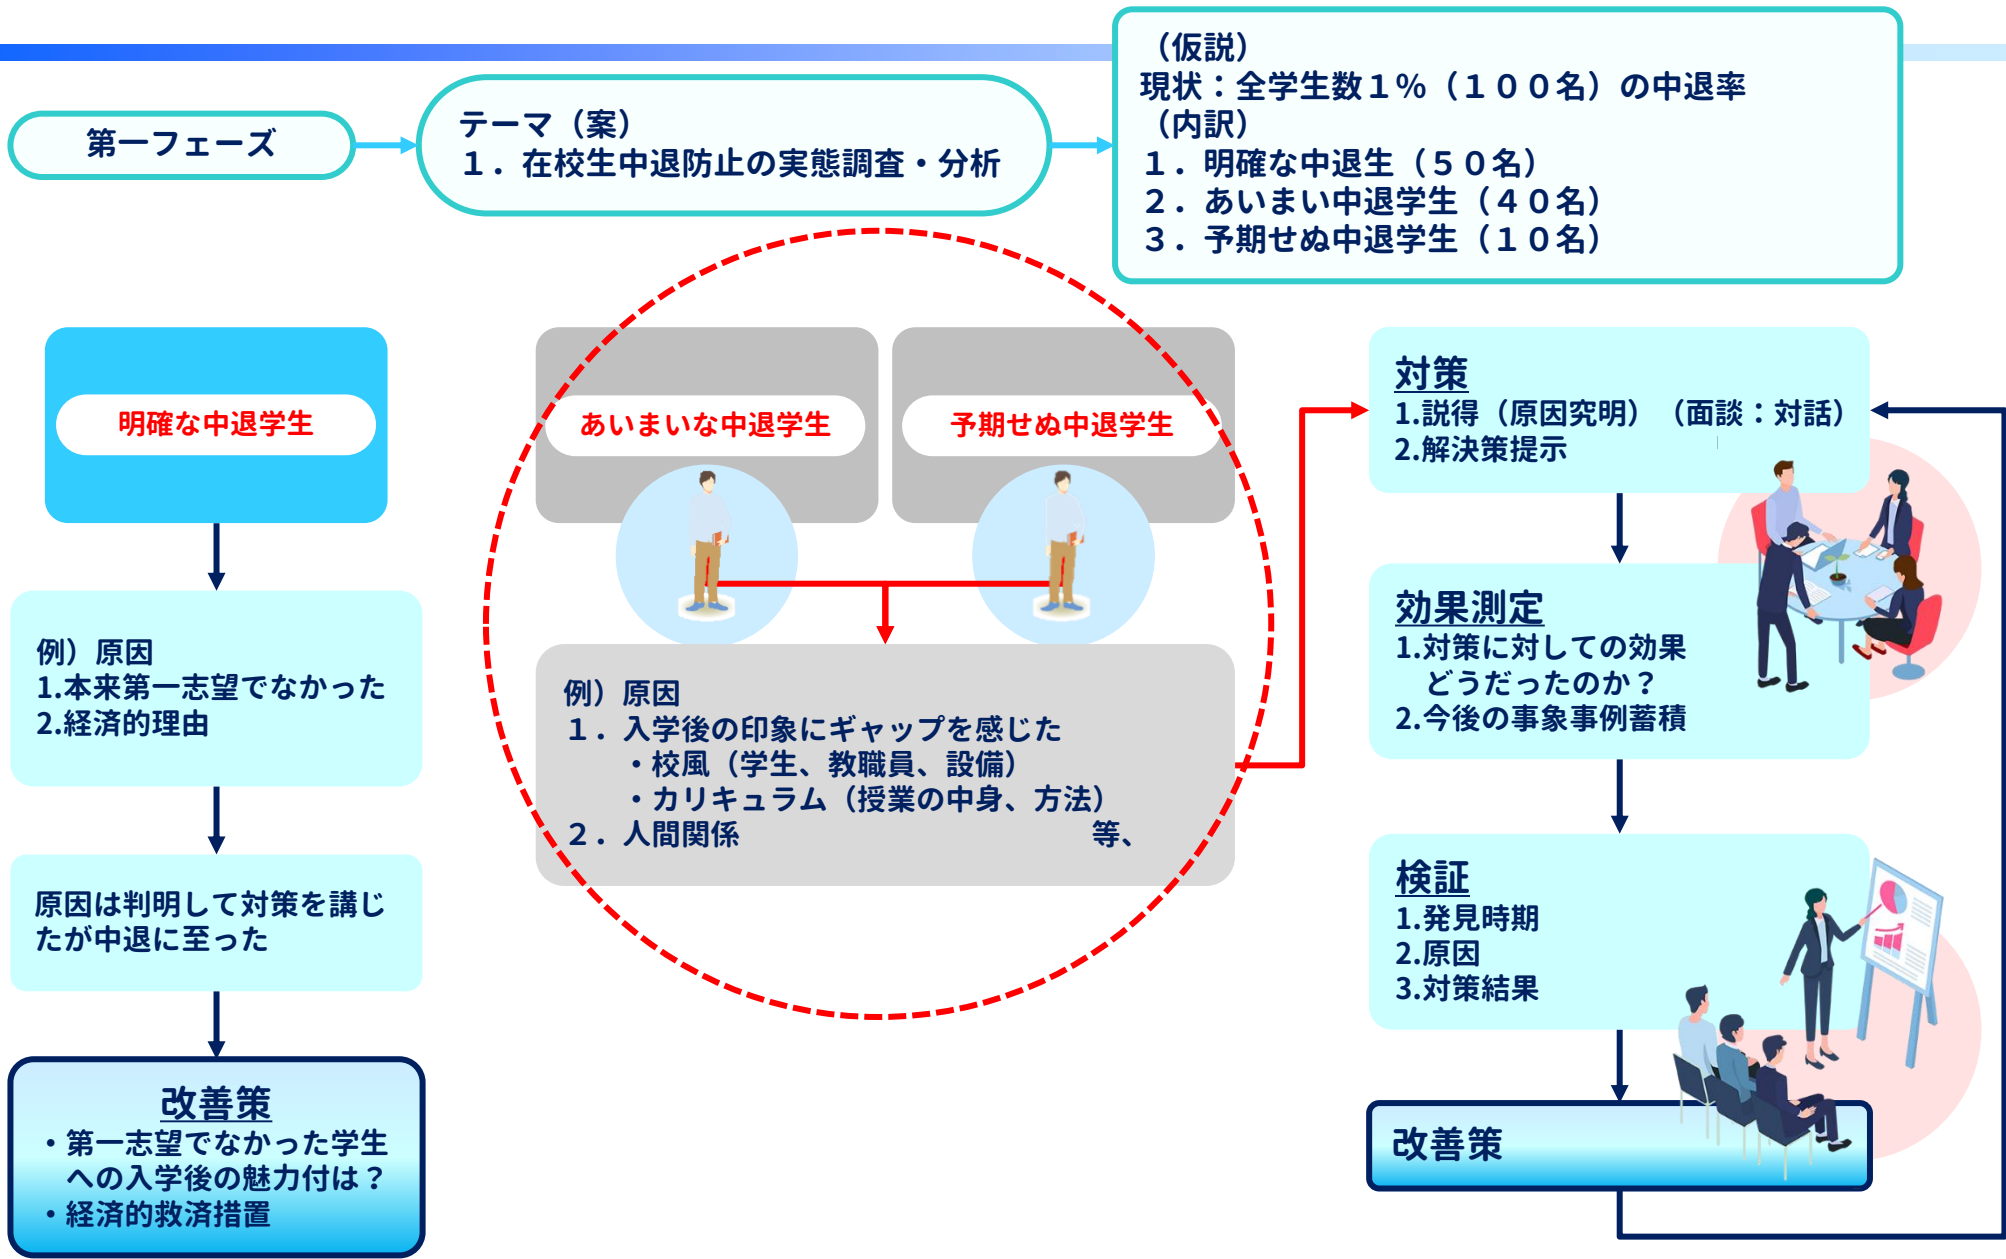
第一フェーズ

テーマ（案）
1．在校生中退防止の実態調査・分析

（仮説）
現状：全学生数１％（１００名）の中退率
（内訳）
１．明確な中退生（５０名）
２．あいまい中退学生（４０名）
３．予期せぬ中退学生（１０名）

明確な中退学生

例）原因
1.本来第一志望でなかった
2.経済的理由

原因は判明して対策を講じたが中退に至った

改善策
・第一志望でなかった学生への入学後の魅力付は？
・経済的救済措置

あいまいな中退学生

予期せぬ中退学生

例）原因
１．入学後の印象にギャップを感じた
・校風（学生、教職員、設備）
・カリキュラム（授業の中身、方法）
２．人間関係　等、

対策
1.説得（原因究明）（面談：対話）
2.解決策提示

効果測定
1.対策に対しての効果どうだったのか？
2.今後の事象事例蓄積

検証
1.発見時期
2.原因
3.対策結果

改善策